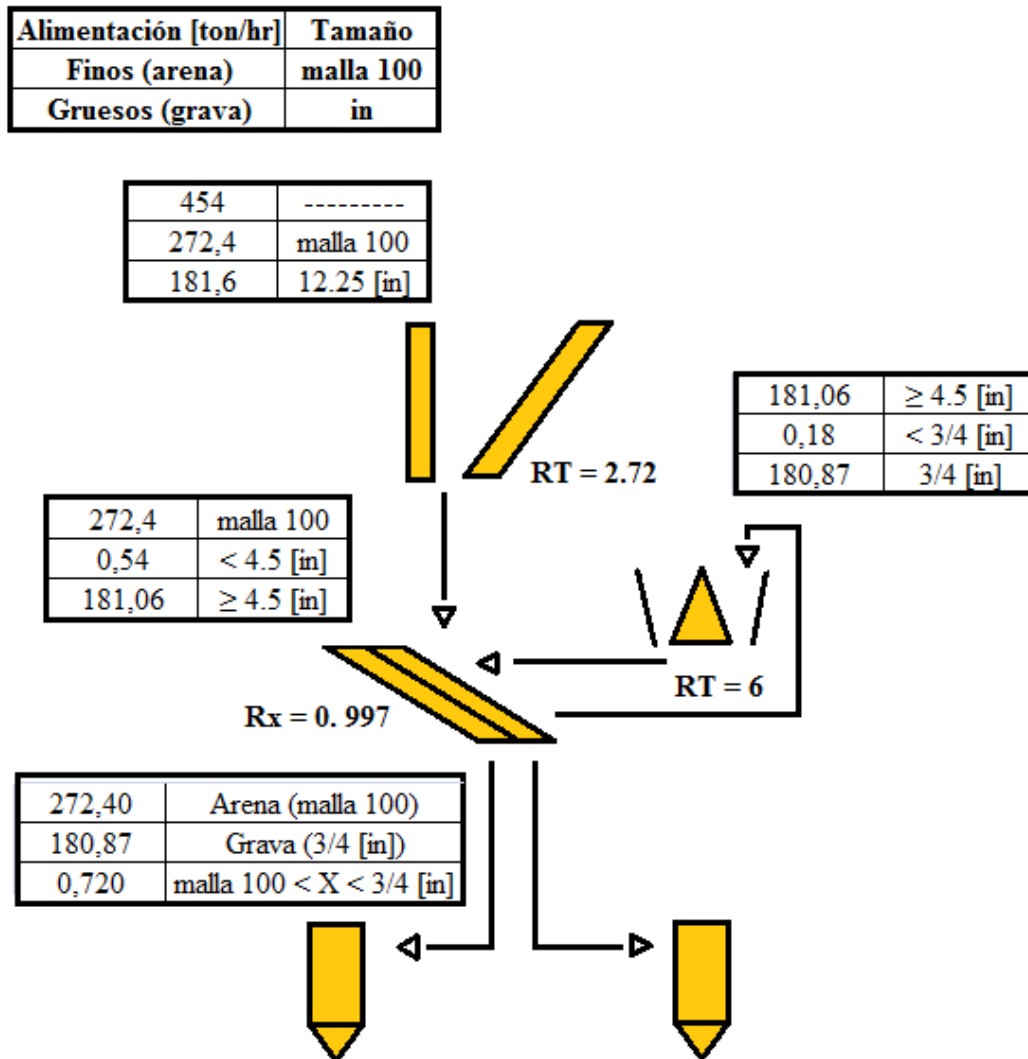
| Alimentación [ton/hr] | Tamaño |
|---|---|
| Finos (arena) | malla 100 |
| Gruesos (grava) | in |

| 454 | --------- |
|---|---|
| 272,4 | malla 100 |
| 181,6 | 12.25 [in] |

| 181,06 | $\geq$ 4.5 [in] |
|---|---|
| 0,18 | < 3/4 [in] |
| 180,87 | 3/4 [in] |

RT = 2.72

| 272,4 | malla 100 |
|---|---|
| 0,54 | < 4.5 [in] |
| 181,06 | $\geq$ 4.5 [in] |

RT = 6

Rx = 0. 997

| 272,40 | Arena (malla 100) |
|---|---|
| 180,87 | Grava (3/4 [in]) |
| 0,720 | malla 100 < X < 3/4 [in] |